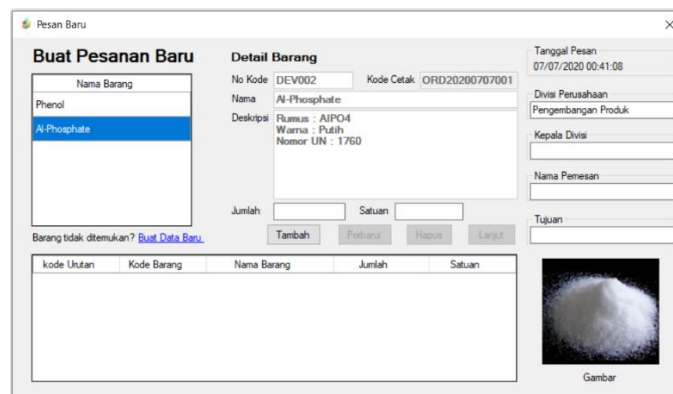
Pesan Baru

×

Buat Pesanan Baru

| Nama Barang |
|---|
| Phenol |
| Al-Phosphate |

Barang tidak ditemukan? Buat Data Baru

Detail Barang

No Kode DEV002

Kode Cetak ORD20200707001

Nama Al-Phosphate

Deskripsi Rumus : AlPO4
Warna : Putih
Nomor UN : 1760

Jumlah

Satuan

Tambah

Perbarui

Hapus

Lanjut

Tanggal Pesan
07/07/2020 00:41:08

Divisi Perusahaan
Pengembangan Produk

Kepala Divisi

Nama Pemesan

Tujuan

| kode Urutan | Kode Barang | Nama Barang | Jumlah | Satuan |
|---|---|---|---|---|

Gambar